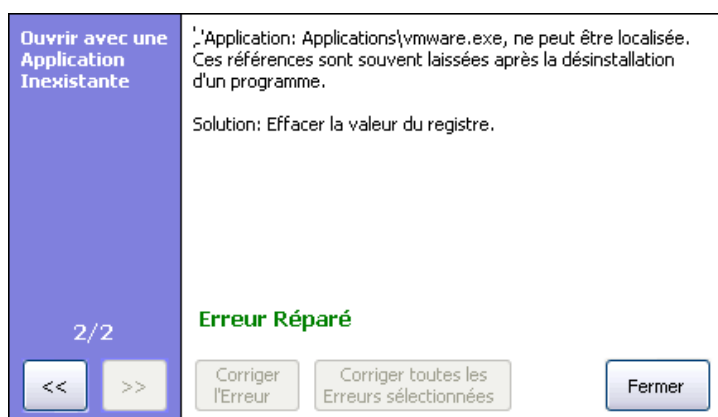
Ouvrir avec une Application Inexistante

2/2

<<

>>

,'Application: Applications\vmware.exe, ne peut être localisée. Ces références sont souvent laissées après la désinstallation d'un programme.

Solution: Effacer la valeur du registre.

Erreur Réparé

Corriger l'Erreur

Corriger toutes les Erreurs sélectionnées

Fermer